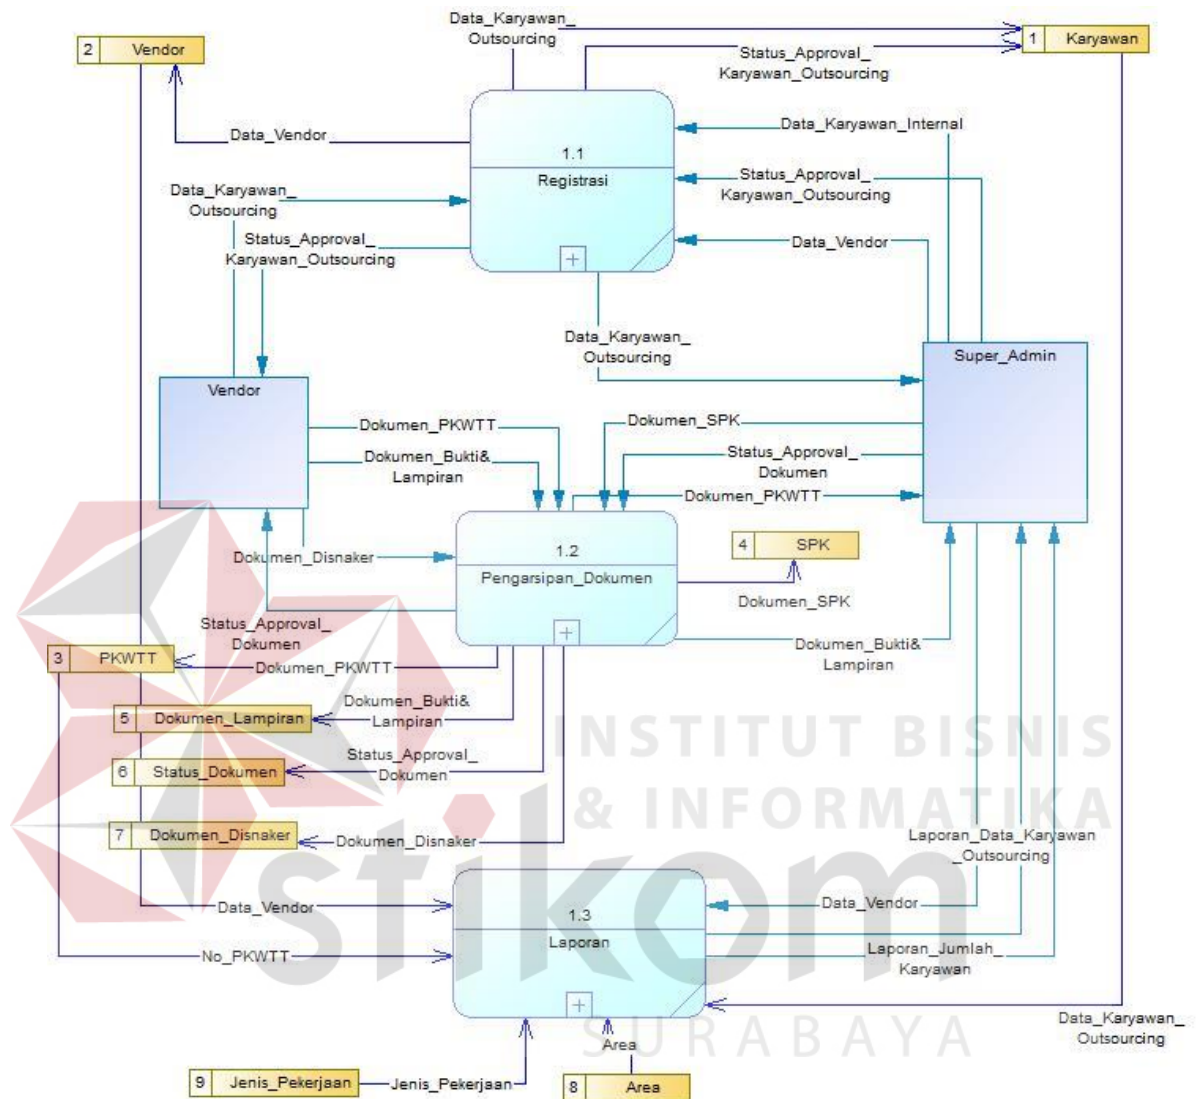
Data_Karyawan_ Outsourcing

2 Vendor

1 Karyawan

Status_Approval_ Karyawan_Outsourcing

Data_Vendor

Data_Karyawan_Internal

1.1

Registrasi

Data_Karyawan_ Outsourcing

Status_Approval_ Karyawan_Outsourcing

Status_Approval_ Karyawan_Outsourcing

Data_Vendor

Data_Karyawan_ Outsourcing

Super_Admin

Vendor

Dokumen_PKWTT

Dokumen_SPK

Dokumen_Bukti& Lampiran

Status_Approval_ Dokumen

Dokumen_PKWTT

Dokumen_Disnaker

1.2

Pengarsipan_Dokumen

4 SPK

Dokumen_SPK

Status_Approval_ Dokumen

3 PKWTT

Dokumen_PKWTT

Dokumen_Bukti& Lampiran

Dokumen_Bukti& Lampiran

5 Dokumen_Lampiran

INSTITUT BISNIS

Status_Approval_ Dokumen

6 Status_Dokumen

& INFORMATIKA

7 Dokumen_Disnaker

Dokumen_Disnaker

Laporan_Data_Karyawan _Outsourcing

stikom

Data_Vendor

1.3

Laporan

Data_Vendor

No_PKWTT

Laporan_Jumlah_ Karyawan

SURABAYA

Data_Karyawan_ Outsourcing

Area

9 Jenis_Pekerjaan

Jenis_Pekerjaan

8 Area